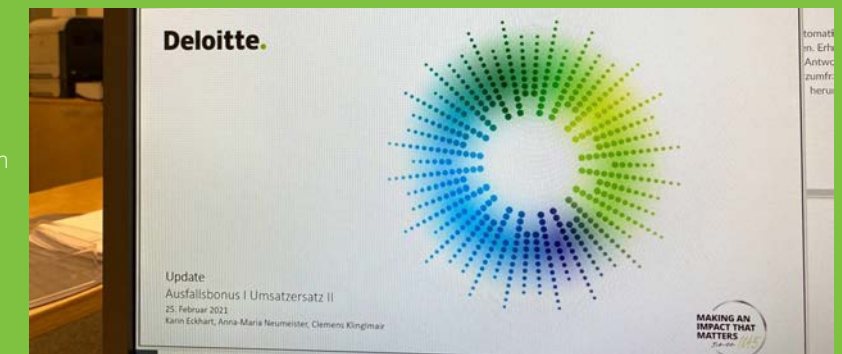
Deloitte.

Update
Ausfallsbonus I Umsatzersatz II
25. Februar 2021
Karin Eckhart, Anna-Maria Neumeister, Clemens Klingimair

MAKING AN IMPACT THAT MATTERS
since 1845

tomati
en. Erh
Antwo
zumfr
heru

n